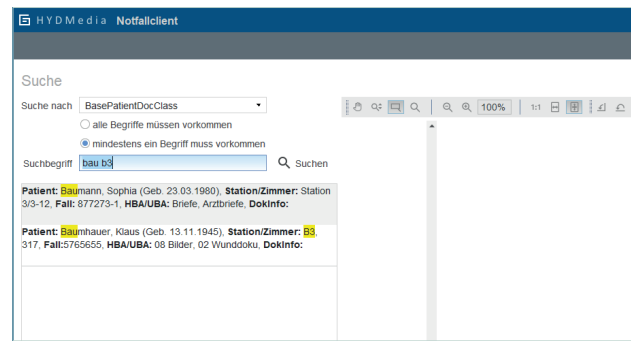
HYDMedia Notfallclient

Suche

Suche nach BasePatientDocClass

alle Begriffe müssen vorkommen

mindestens ein Begriff muss vorkommen

Suchbegriff bau b3

Suchen

100%

1:1

Patient: Baumann, Sophia (Geb. 23.03.1980), Station/Zimmer: Station 3/3-12, Fall: 877273-1, HBA/UBA: Briefe, Arztbriefe, DokInfo:

Patient: Baumhauer, Klaus (Geb. 13.11.1945), Station/Zimmer: B3, 317, Fall:5765655, HBA/UBA: 08 Bilder, 02 Wunddoku, DokInfo: